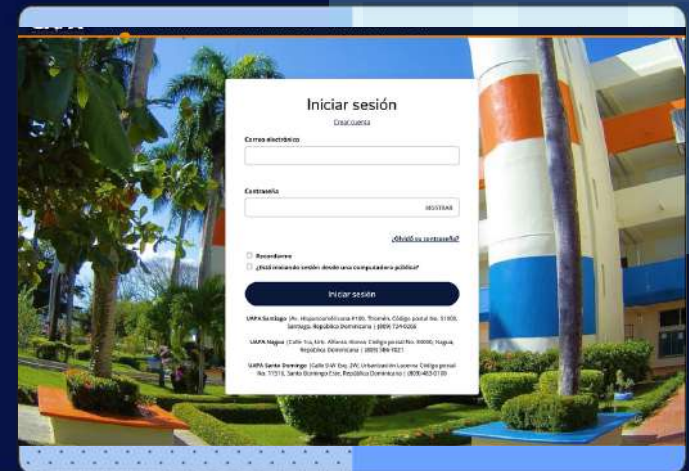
Iniciar sesión

Crear cuenta

Correo electrónico

Contraseña

MOSTRAR

¿Olvidó su contraseña?

Recordarme

¿Está iniciando sesión desde una computadora pública?

Iniciar sesión

UAPA Santiago | Av. Hispanoamericana #100, Thomén. Código postal No. 51000, Santiago, República Dominicana | (809) 724-0266

UAPA Nagua | Calle 1ra, Urb. Alfonso Alonso. Código postal No. 33000, Nagua, República Dominicana | (809) 584-1821

UAPA Santo Domingo | Calle D.W. Esq. 2W, Urbanización Lucerna. Código postal No. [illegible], Santo Domingo Este, República Dominicana | (809) 483-0100